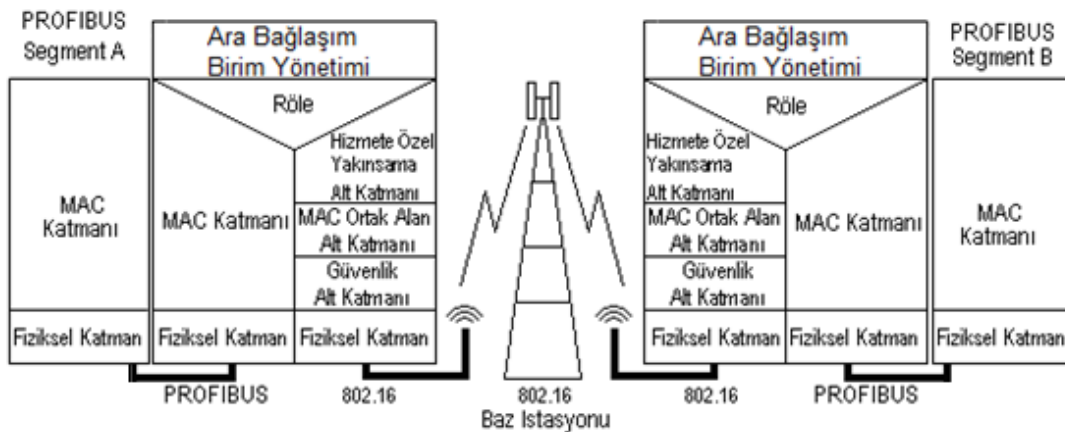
PROFIBUS Segment A

MAC Katmanı

Fiziksel Katman

Ara Bağlaşım Birim Yönetimi

Röle

MAC Katmanı

Hizmete Özel Yakınsama Alt Katmanı

MAC Ortak Alan Alt Katmanı

Güvenlik Alt Katmanı

Fiziksel Katman

Fiziksel Katman

PROFIBUS

802.16

802.16
Baz Istasyonu

Ara Bağlaşım Birim Yönetimi

Röle

Hizmete Özel Yakınsama Alt Katmanı

MAC Ortak Alan Alt Katmanı

Güvenlik Alt Katmanı

MAC Katmanı

Fiziksel Katman

Fiziksel Katman

802.16

PROFIBUS

PROFIBUS Segment B

MAC Katmanı

Fiziksel Katman